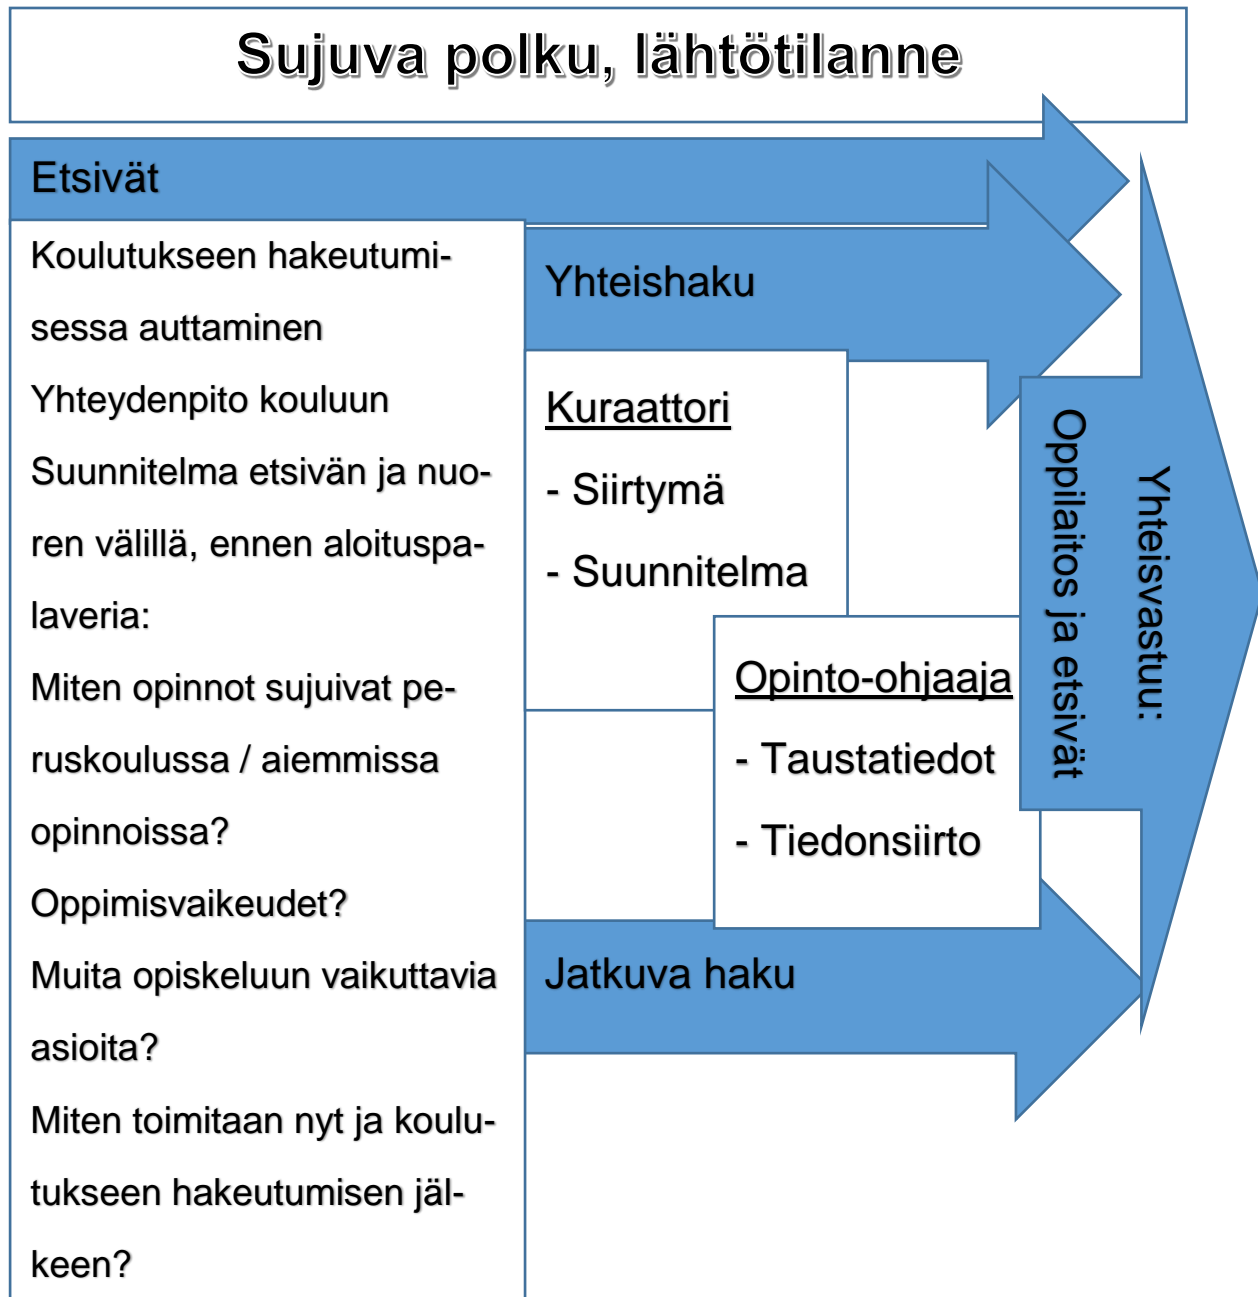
Sujuva polku, lähtötilanne

Etsivät

Koulutukseen hakeutumisessa auttaminen

Yhteydenpito kouluun

Suunnitelma etsivän ja nuoren välillä, ennen aloituspalaveria:

Miten opinnot sujuivat peruskoulussa / aiemmissa opinnoissa?

Oppimisvaikeudet?

Muita opiskeluun vaikuttavia asioita?

Miten toimitaan nyt ja koulutukseen hakeutumisen jälkeen?

Yhteishaku

Kuraattori

- Siirtymä

- Suunnitelma

Opinto-ohjaaja

- Taustatiedot

- Tiedonsiirto

Jatkuva haku

Oppilaitos ja etsivät

Yhteisvastuu: